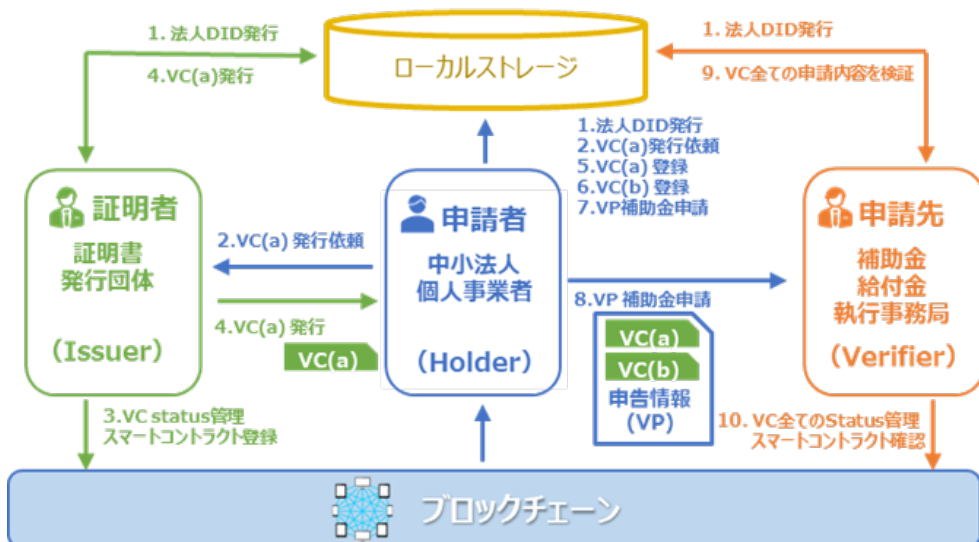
1. 法人DID発行

4.VC(a)発行

ローカルストレージ

1. 法人DID発行

9. VC全ての申請内容を検証

1.法人DID発行
2.VC(a)発行依頼
5.VC(a) 登録
6.VC(b) 登録
7.VP補助金申請

証明者

証明書
発行団体

(Issuer)

2.VC(a) 発行依頼

4.VC(a) 発行

VC(a)

申請者

中小法人
個人事業者

(Holder)

8.VP 補助金申請

VC(a)

VC(b)

申告情報
(VP)

申請先

補助金
給付金
執行事務局

(Verifier)

3.VC status管理
スマートコントラクト登録

10. VC全てのStatus管理
スマートコントラクト確認

ブロックチェーン